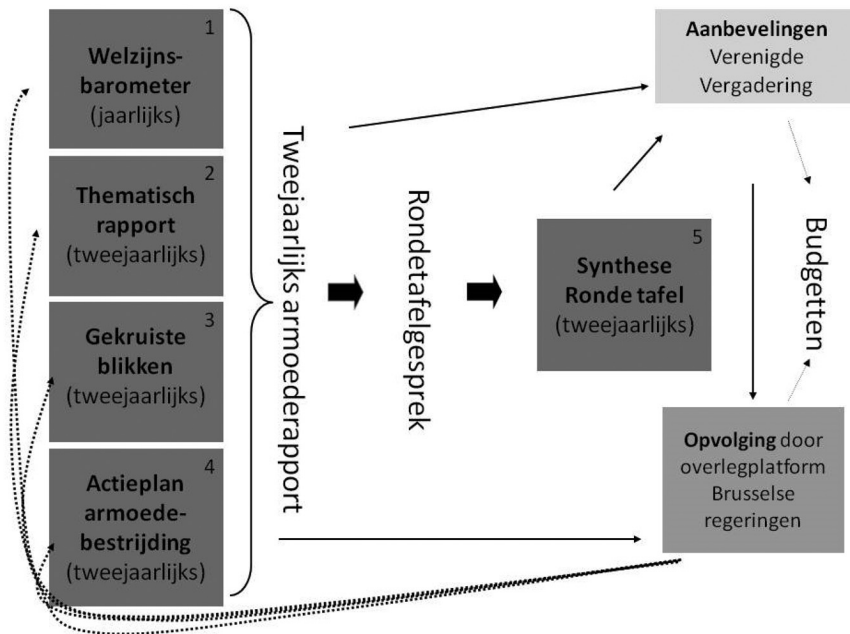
1
Welzijnsbarometer
(jaarlijks)

2
Thematisch rapport
(tweejaarlijks)

3
Gekruiste blikken
(tweejaarlijks)

4
Actieplan armoedebestrijding
(tweejaarlijks)

Tweejaarlijks armoederapport

Rondetafelgesprek

5
Synthese Ronde tafel
(tweejaarlijks)

Aanbevelingen
Verenigde Vergadering

Budgetten

Opvolging door overlegplatform Brusselse regeringen